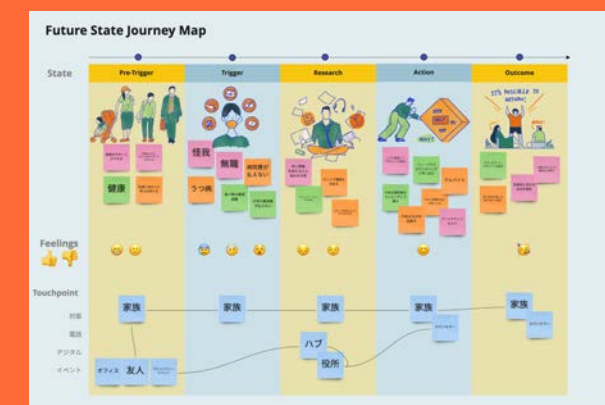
Future State Journey Map

State

Pre-Trigger

Trigger

Research

Action

Outcome

IT'S POSSIBLE TO RETURN!

健康

怪我

無職

うつ病

Feelings

Touchpoint

対面

電話

デジタル

イベント

家族

家族

家族

家族

家族

ハブ

役所

オフィス

友人

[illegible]